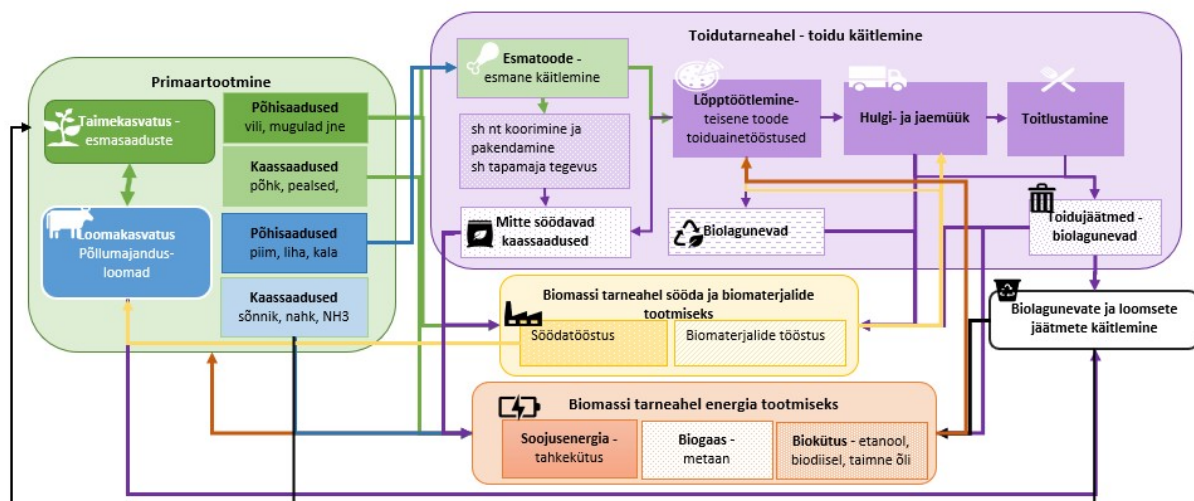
Primaartootmine

Taimekasvatus - esmasaaduste

Loomakasvatus Põllumajandusloomad

Põhisaadused vili, mugulad jne

Kaassaadused põhk, pealsed,

Põhisaadused piim, liha, kala

Kaassaadused sõnnik, nahk, NH3

Toidutarneahel - toidu käitlemine

Esmatoode - esmane käitlemine

sh nt koorimine ja pakendamine sh tapamaja tegevus

Mitte söödavad kaassaadused

Lõpptöötlemineteisene toode toiduainetööstused

Biolagunevad

Hulgi- ja jaemüük

Toitlustamine

Toidujäätmed - biolagunevad

Biomassi tarneahel sööda ja biomaterjalide tootmiseks

Söödatööstus

Biomaterjalide tööstus

Biolagunevate ja loomsete jäätmete käitlemine

Biomassi tarneahel energia tootmiseks

Soojusenergia - tahkekütus

Biogaas - metaan

Biokütus - etanool, biodiisel, taimne õli